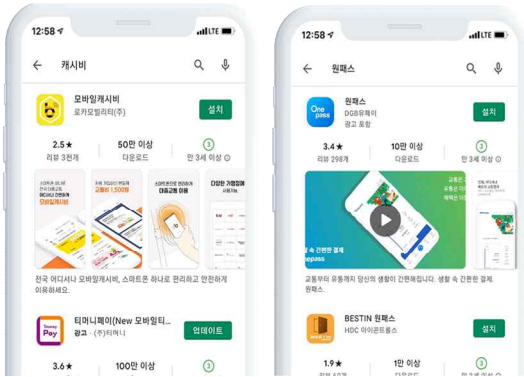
12:58 LTE

캐시비

모바일캐시비
로카모빌리티(주)
설치

2.5★
리뷰 3천개
50만 이상
다운로드
3
만 3세 이상

전국 어디서나 모바일캐시비, 스마트폰 하나로 편리하고 안전하게 이용하세요.

티머니페이(New 모바일티...
광고 · (주)티머니
업데이트

3.6★
100만 이상
3

12:58 LTE

원패스

One pass
원패스
DGB유페이
광고 포함
설치

3.4★
리뷰 298개
10만 이상
다운로드
3
만 3세 이상

교통부터 유통까지 당신의 생활이 간편해집니다. 생활 속 간편한 결제, 원패스.

BESTIN 원패스
HDC 아이콘트롤스
설치

1.9★
1만 이상
3